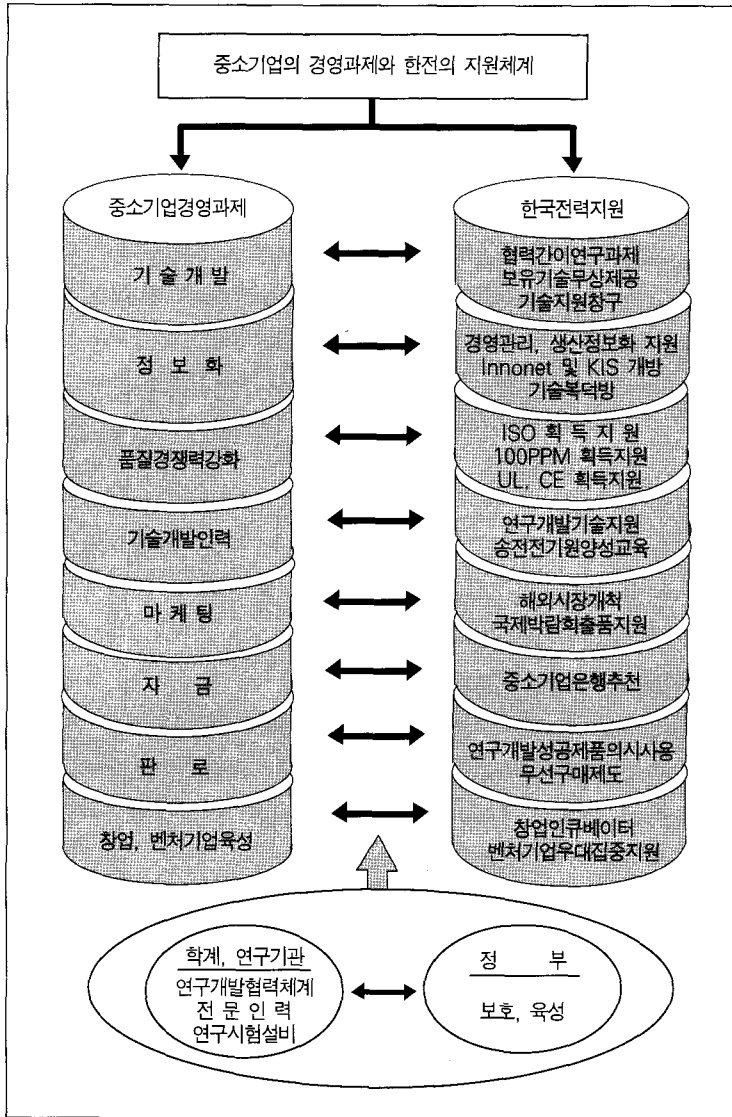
중소기업의 경영과제와 한전의 지원체계

중소기업경영과제

기 술 개 발

정 보 화

품질경쟁력강화

기술개발인력

마 케 팅

자 금

판 로

창업, 벤처기업육성

한국전력지원

협력간이연구과제
보유기술무상제공
기술지원창구

경영관리, 생산정보화 지원
Innonet 및 KIS 개방
기술복덕방

ISO 획 득 지 원
100PPM 획득지원
UL, CE 획득지원

연구개발기술지원
송전전기원양성교육

해외시장개척
국제박람회출품지원

중소기업은행추천

연구개발성공제품의시사용
우선구매제도

창업인큐베이터
벤처기업우대집중지원

학계, 연구기관
연구개발협력체계
전 문 인 력
연구시험설비

정 부
보호, 육성